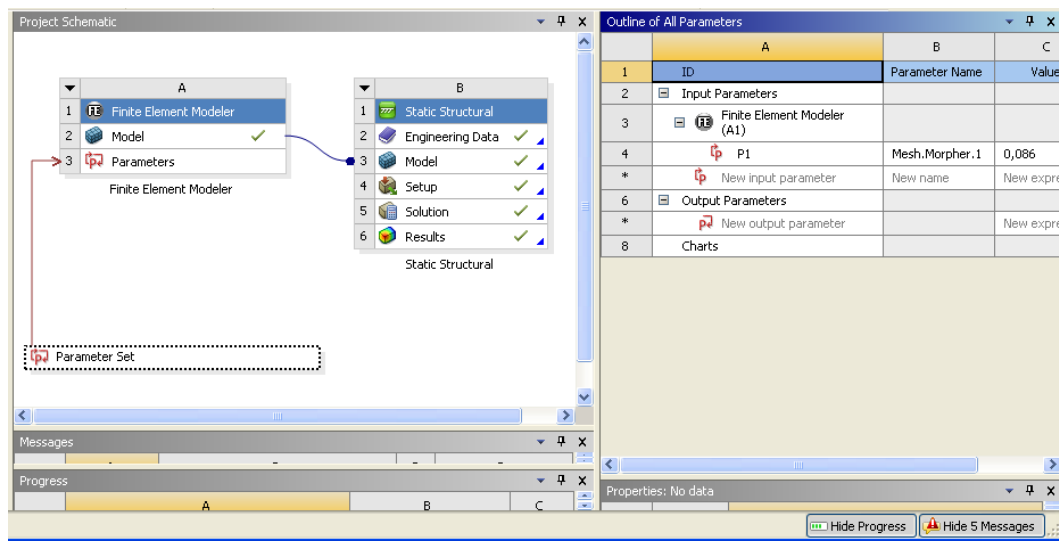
Project Schematic

| | A | |
|---|---|---|
| 1 | Finite Element Modeler | |
| 2 | Model | ✓ |
| 3 | Parameters | |

Finite Element Modeler

| | B | |
|---|---|---|
| 1 | Static Structural | |
| 2 | Engineering Data | ✓ |
| 3 | Model | ✓ |
| 4 | Setup | ✓ |
| 5 | Solution | ✓ |
| 6 | Results | ✓ |

Static Structural

Parameter Set

Messages

Progress

| A | B | C |
|---|---|---|

Outline of All Parameters

| | A | B | C |
|---|---|---|---|
| 1 | ID | Parameter Name | Value |
| 2 | Input Parameters | | |
| 3 | Finite Element Modeler (A1) | | |
| 4 | P1 | Mesh.Morpher.1 | 0,086 |
| * | New input parameter | New name | New expre |
| 6 | Output Parameters | | |
| * | New output parameter | | New expre |
| 8 | Charts | | |

Properties: No data

Hide Progress
Hide 5 Messages